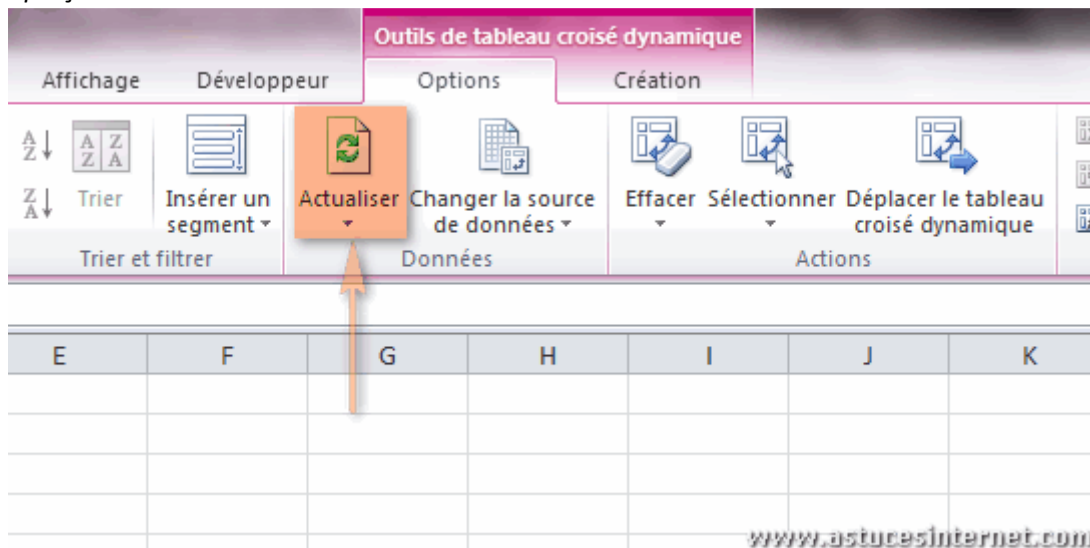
Outils de tableau croisé dynamique

Affichage Développeur Options Création

Trier

Insérer un segment

Trier et filtrer

Actualiser

Changer la source de données

Données

Effacer

Sélectionner

Déplacer le tableau croisé dynamique

Actions

| E | F | G | H | I | J | K |
|---|---|---|---|---|---|---|
| | | | | | | |
| | | | | | | |
| | | | | | | |
| | | | | | | |

www.astucesinternet.com